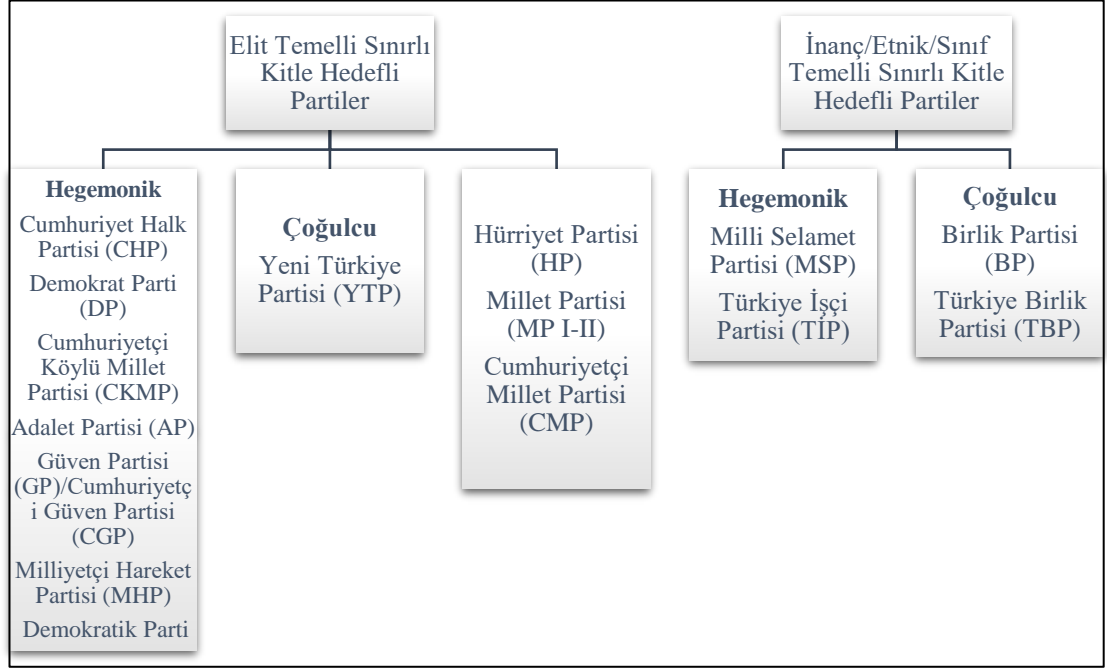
Elit Temelli Sınırlı Kitle Hedefli Partiler

İnanç/Etnik/Sınıf Temelli Sınırlı Kitle Hedefli Partiler

**Hegemonik**
Cumhuriyet Halk Partisi (CHP)
Demokrat Parti (DP)
Cumhuriyetçi Köylü Millet Partisi (CKMP)
Adalet Partisi (AP)
Güven Partisi (GP)/Cumhuriyetçi Güven Partisi (CGP)
Milliyetçi Hareket Partisi (MHP)
Demokratik Parti

**Çoğulcu**
Yeni Türkiye Partisi (YTP)

Hürriyet Partisi (HP)
Millet Partisi (MP I-II)
Cumhuriyetçi Millet Partisi (CMP)

**Hegemonik**
Milli Selamet Partisi (MSP)
Türkiye İşçi Partisi (TİP)

**Çoğulcu**
Birlik Partisi (BP)
Türkiye Birlik Partisi (TBP)